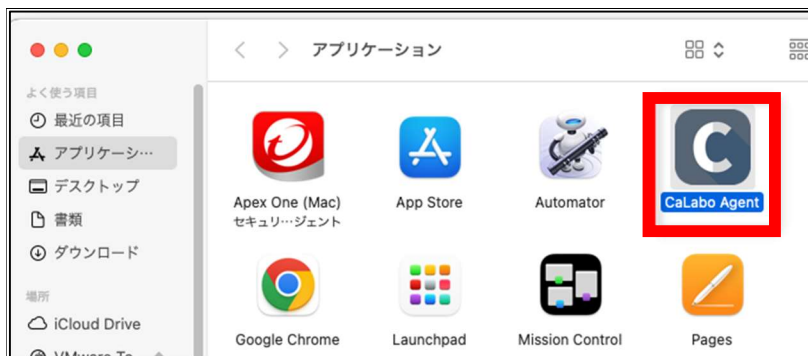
アプリケーション

よく使う項目
最近の項目
アプリケーシ…
デスクトップ
書類
ダウンロード

場所
iCloud Drive
VMware To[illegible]

Apex One (Mac) セキュリ…ジェント
App Store
Automator
CaLabo Agent
Google Chrome
Launchpad
Mission Control
Pages